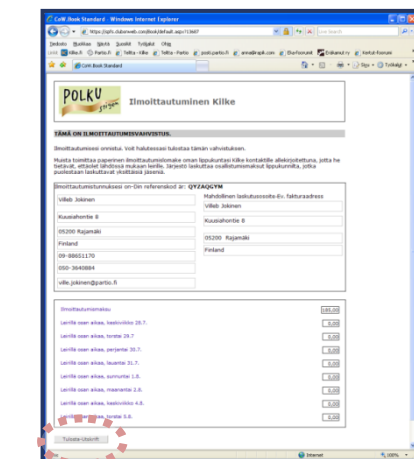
CoW Book Standard - Windows Internet Explorer

https://upfs.dubonweb.com/Book/default.aspx?13687

Live Search

Tiedosto Muokkaa Näytä Suosikit Työkalut Ohje

Linkit Kilke.fi Partio.fi Telttä - Kilke Telttä - Partio posti.partio.fi anna@fupk.com EhoForum.fi Endianeuf.ry Kertut-foorumi

CoW Book Standard

Sivu Työkalut

POLKU

Ilmoittautuminen Kilke

TÄMÄ ON ILMOITTAUTUMISVAHVISTUS.

Ilmoittautumisesi onnistui. Voit halutessasi tulostaa tämän vahvistuksen.

Muista toimittaa paperinen ilmoittautumislomake oman lippukuntasi Kilke kontaktille allekirjoitettuna, jotta he tietävät, ettäsitet lähdössä mukaan leirille. Sinjestö laskuttaa osallistumismaksut lippukunnilta, jotka puolestaan laskuttavat yksittäisiä jäseniä.

Ilmoittautumisenumeroksesi on-Din referenskod är: QYZAQGYM

Mahdollinen laskutusosoite-Ev. fakturaadress

| Villeb Jokinen | Villeb Jokinen |
|---|---|
| Kuusiahontie 8 | Kuusiahontie 8 |
| 05200 Rajamäki | 05200 Rajamäki |
| Finland | Finland |
| 09-88651170 | |
| 050-3640884 | |
| ville.jokinen@partio.fi | |

| | |
|---|---|
| Ilmoittautumismaksu | 180,00 |
| Leirille osan aikaa, keskiviikko 28.7. | 0,00 |
| Leirille osan aikaa, torstai 29.7 | 0,00 |
| Leirille osan aikaa, perjantai 30.7. | 0,00 |
| Leirille osan aikaa, lauantai 31.7. | 0,00 |
| Leirille osan aikaa, sunnuntai 1.8. | 0,00 |
| Leirille osan aikaa, maanantai 2.8. | 0,00 |
| Leirille osan aikaa, keskiviikko 4.8. | 0,00 |
| Leirille osan aikaa, torstai 5.8. | 0,00 |

Tulosta-Utskrift

Internet 100%